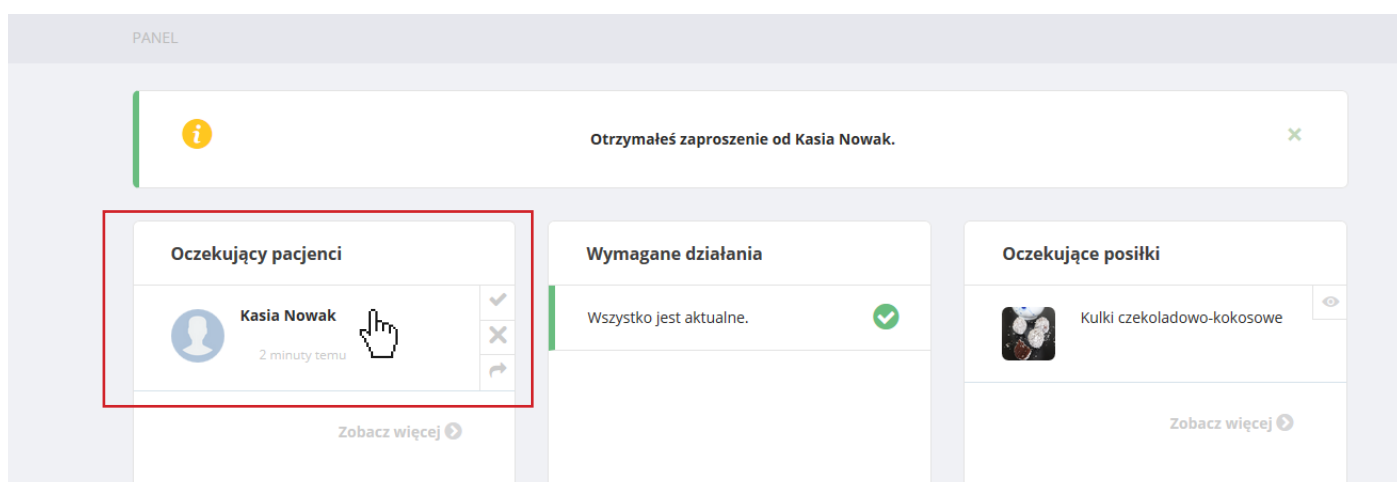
PANEL

i

Otrzymałeś zaproszenie od Kasia Nowak.

Oczekujący pacjenci

Kasia Nowak

2 minuty temu

Zobacz więcej

Wymagane działania

Wszystko jest aktualne.

Oczekujące posiłki

Kulki czekoladowo-kokosowe

Zobacz więcej